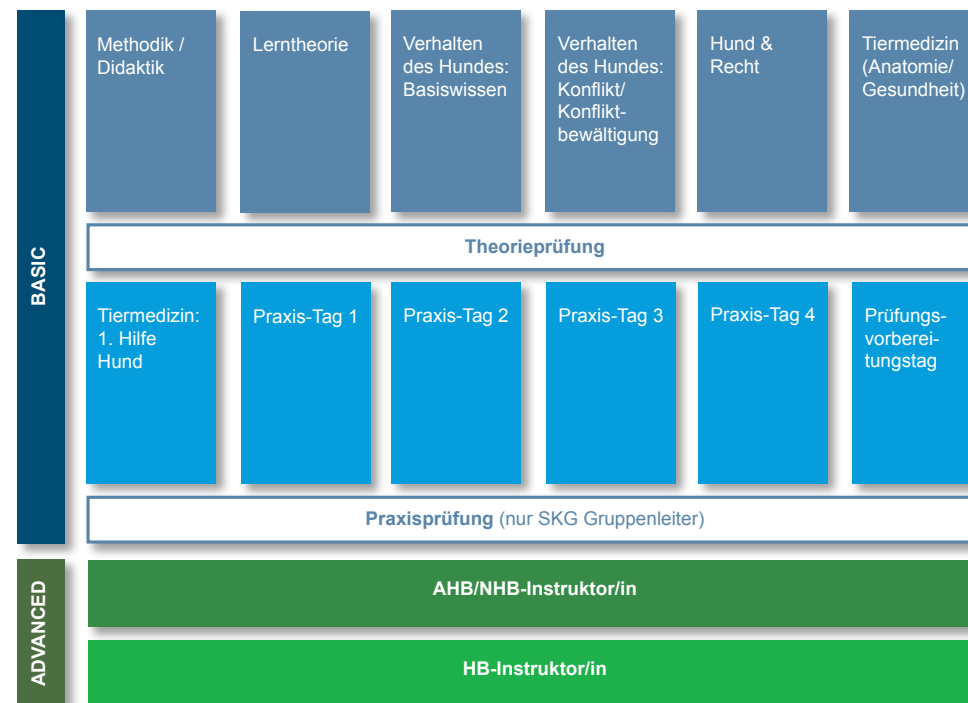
BASIC

Methodik / Didaktik

Lerntheorie

Verhalten des Hundes: Basiswissen

Verhalten des Hundes: Konflikt/ Konfliktbewältigung

Hund & Recht

Tiermedizin (Anatomie/ Gesundheit)

Theorieprüfung

Tiermedizin: 1. Hilfe Hund

Praxis-Tag 1

Praxis-Tag 2

Praxis-Tag 3

Praxis-Tag 4

Prüfungsvorbereitungstag

Praxisprüfung (nur SKG Gruppenleiter)

ADVANCED

AHB/NHB-Instruktor/in

HB-Instruktor/in